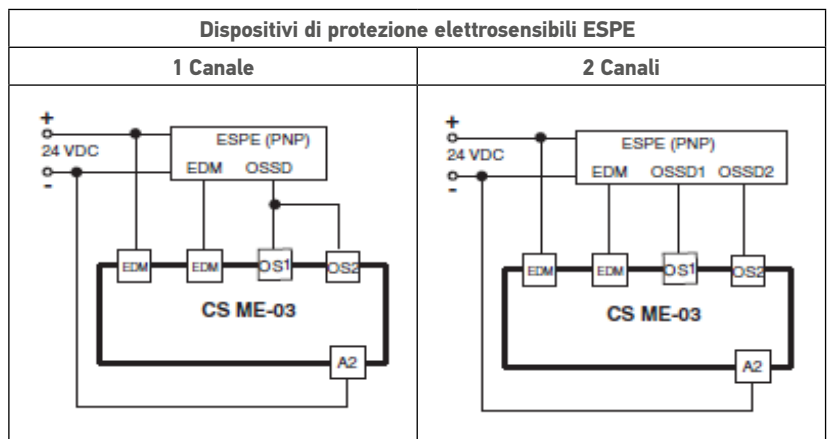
| Dispositivi di protezione elettrosensibili ESPE | |
|---|---|
| 1 Canale | 2 Canali |
| + 24 VDC - ESPE (PNP) EDM OSSD EDM EDM OS1 OS2 CS ME-03 A2 | + 24 VDC - ESPE (PNP) EDM OSSD1 OSSD2 EDM EDM OS1 OS2 CS ME-03 A2 |